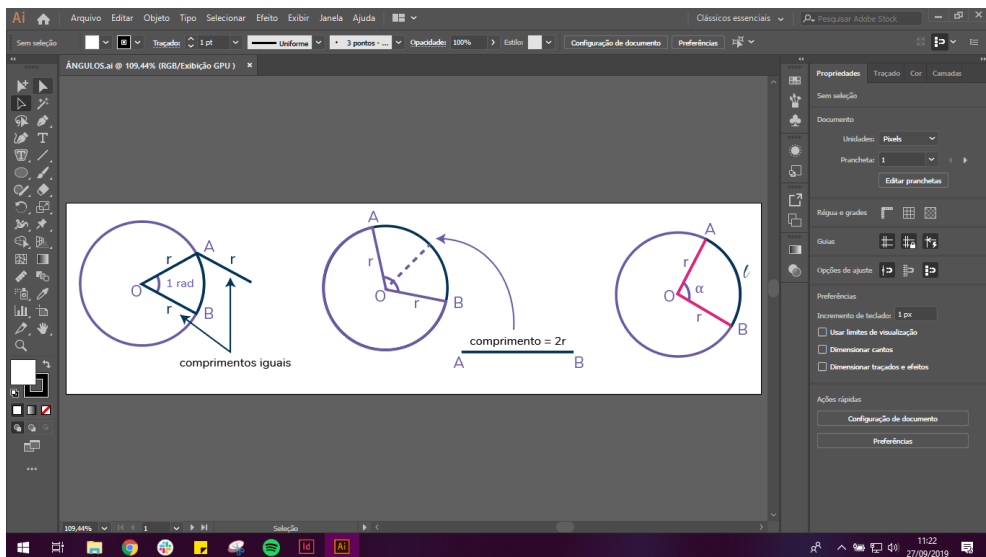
Ai Arquivo Editar Objeto Tipo Selecionar Efeito Exibir Janela Ajuda

Clássicos essenciais Pesquisar Adobe Stock

Sem seleção Traçado: 1 pt Uniforme 3 pontos - ... Opacidade: 100% Estilo: Configuração de documento Preferências

ÂNGULOS.ai @ 109,44% (RGB/Exibição GPU) ×

r
A
r
O
1 rad
r
B
comprimentos iguais

A
r
O
r
B
comprimento = 2r
A
B

A
r
O
$\alpha$
$\ell$
r
B

Propriedades Traçado Cor Camadas
Sem seleção
Documento
Unidades: Pixels
Prancheta: 1
Editar pranchetas
Régua e grades
Guias
Opções de ajuste
Preferências
Incremento de teclado: 1 px
Usar limites de visualização
Dimensionar cantos
Dimensionar traçados e efeitos
Ações rápidas
Configuração de documento
Preferências

109,44% 1 Seleção

11:22
27/09/2019